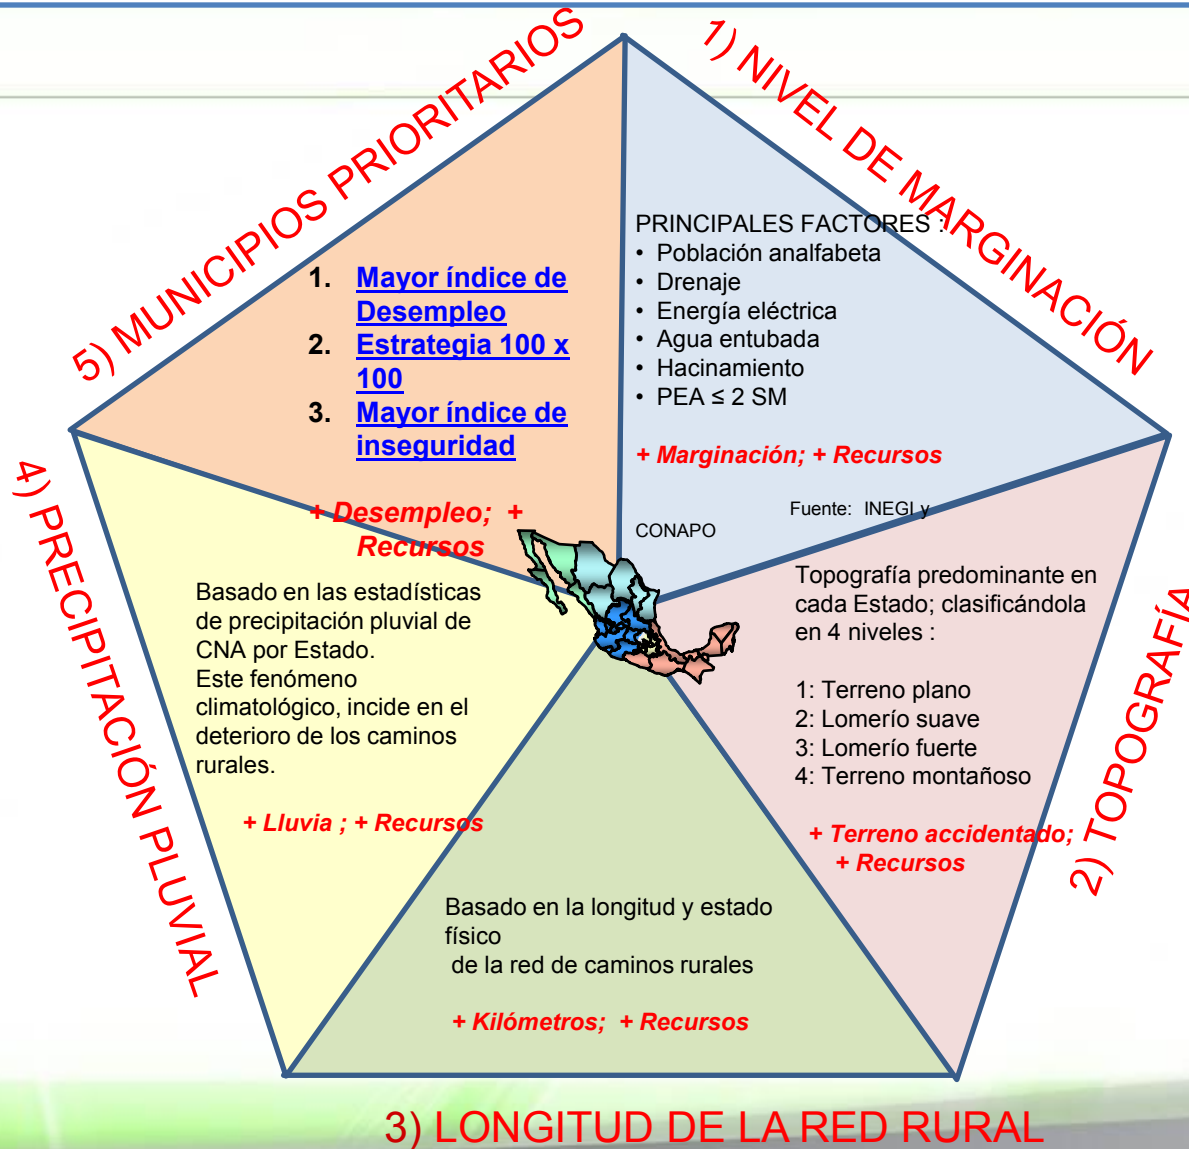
5) MUNICIPIOS PRIORITARIOS

1. Mayor índice de Desempleo
2. Estrategia 100 x 100
3. Mayor índice de inseguridad

+ Desempleo; + Recursos

1) NIVEL DE MARGINACIÓN

PRINCIPALES FACTORES :
• Población analfabeta
• Drenaje
• Energía eléctrica
• Agua entubada
• Hacinamiento
• PEA ≤ 2 SM

+ Marginación; + Recursos

Fuente: INEGI y CONAPO

4) PRECIPITACIÓN PLUVIAL

Basado en las estadísticas de precipitación pluvial de CNA por Estado.
Este fenómeno climatológico, incide en el deterioro de los caminos rurales.

+ Lluvia ; + Recursos

2) TOPOGRAFÍA

Topografía predominante en cada Estado; clasificándola en 4 niveles :

1: Terreno plano
2: Lomerío suave
3: Lomerío fuerte
4: Terreno montañoso

+ Terreno accidentado; + Recursos

Basado en la longitud y estado físico
de la red de caminos rurales

+ Kilómetros; + Recursos

3) LONGITUD DE LA RED RURAL